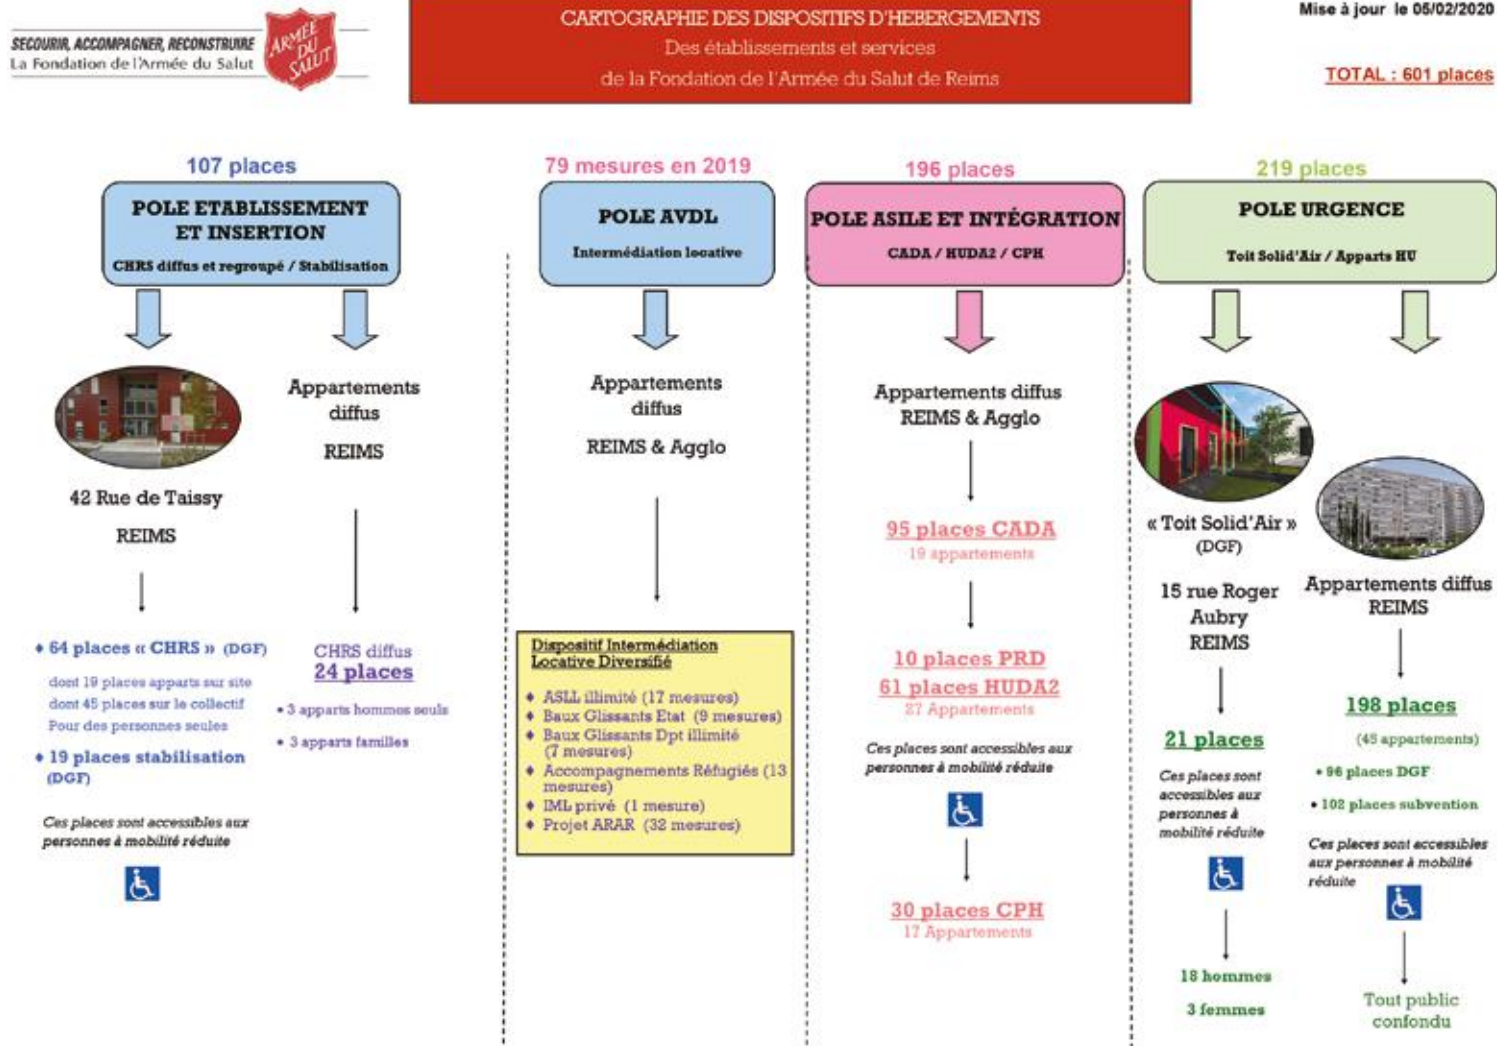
SECOURIR, ACCOMPAGNER, RECONSTRUIRE
La Fondation de l'Armée du Salut

ARMÉE DU SALUT

CARTOGRAPHIE DES DISPOSITIFS D'HEBERGEMENTS
Des établissements et services
de la Fondation de l'Armée du Salut de Reims

Mise à jour le 05/02/2020

TOTAL : 601 places

107 places

POLE ETABLISSEMENT ET INSERTION
CHRS diffus et regroupé / Stabilisation

42 Rue de Taissy
REIMS

• 64 places « CHRS » (DGF)
dont 19 places apparts sur site
dont 45 places sur le collectif
Pour des personnes seules

• 19 places stabilisation (DGF)

Ces places sont accessibles aux personnes à mobilité réduite

Appartements diffus
REIMS

CHRS diffus
24 places

• 3 apparts hommes seuls
• 3 apparts familles

79 mesures en 2019

POLE AVDL
Intermédiation locative

Appartements diffus
REIMS & Agglo

Dispositif Intermédiation Locative Diversifié
• ASLL illimité (17 mesures)
• Baux Glissants Etat (9 mesures)
• Baux Glissants Dpt illimité (7 mesures)
• Accompagnements Réfugiés (13 mesures)
• IML privé (1 mesure)
• Projet ARAR (32 mesures)

196 places

POLE ASILE ET INTÉGRATION
CADA / HUDA2 / CPH

Appartements diffus
REIMS & Agglo

95 places CADA
19 appartements

10 places PRD
61 places HUDA2
27 Appartements

Ces places sont accessibles aux personnes à mobilité réduite

30 places CPH
17 Appartements

219 places

POLE URGENCE
Toit Solid'Air / Apparts HU

« Toit Solid'Air »
(DGF)

15 rue Roger Aubry
REIMS

21 places

Ces places sont accessibles aux personnes à mobilité réduite

18 hommes
3 femmes

Appartements diffus
REIMS

198 places
(45 appartements)
• 96 places DGF
• 102 places subvention

Ces places sont accessibles aux personnes à mobilité réduite

Tout public confondu